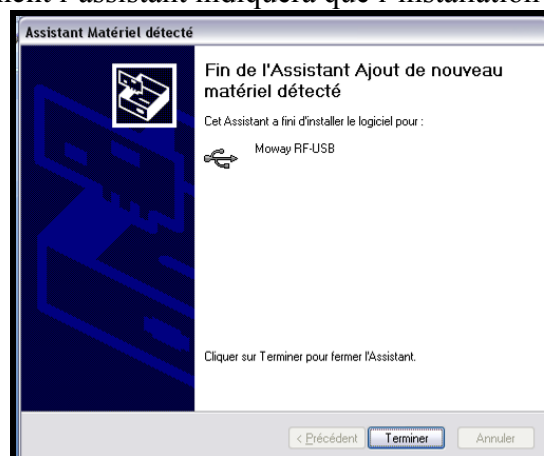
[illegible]ment l'assistant indiquera que l'installation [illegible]

Assistant Matériel détecté

Fin de l'Assistant Ajout de nouveau matériel détecté

Cet Assistant a fini d'installer le logiciel pour :

Moway RF-USB

Cliquer sur Terminer pour fermer l'Assistant.

< Précédent | Terminer | Annuler